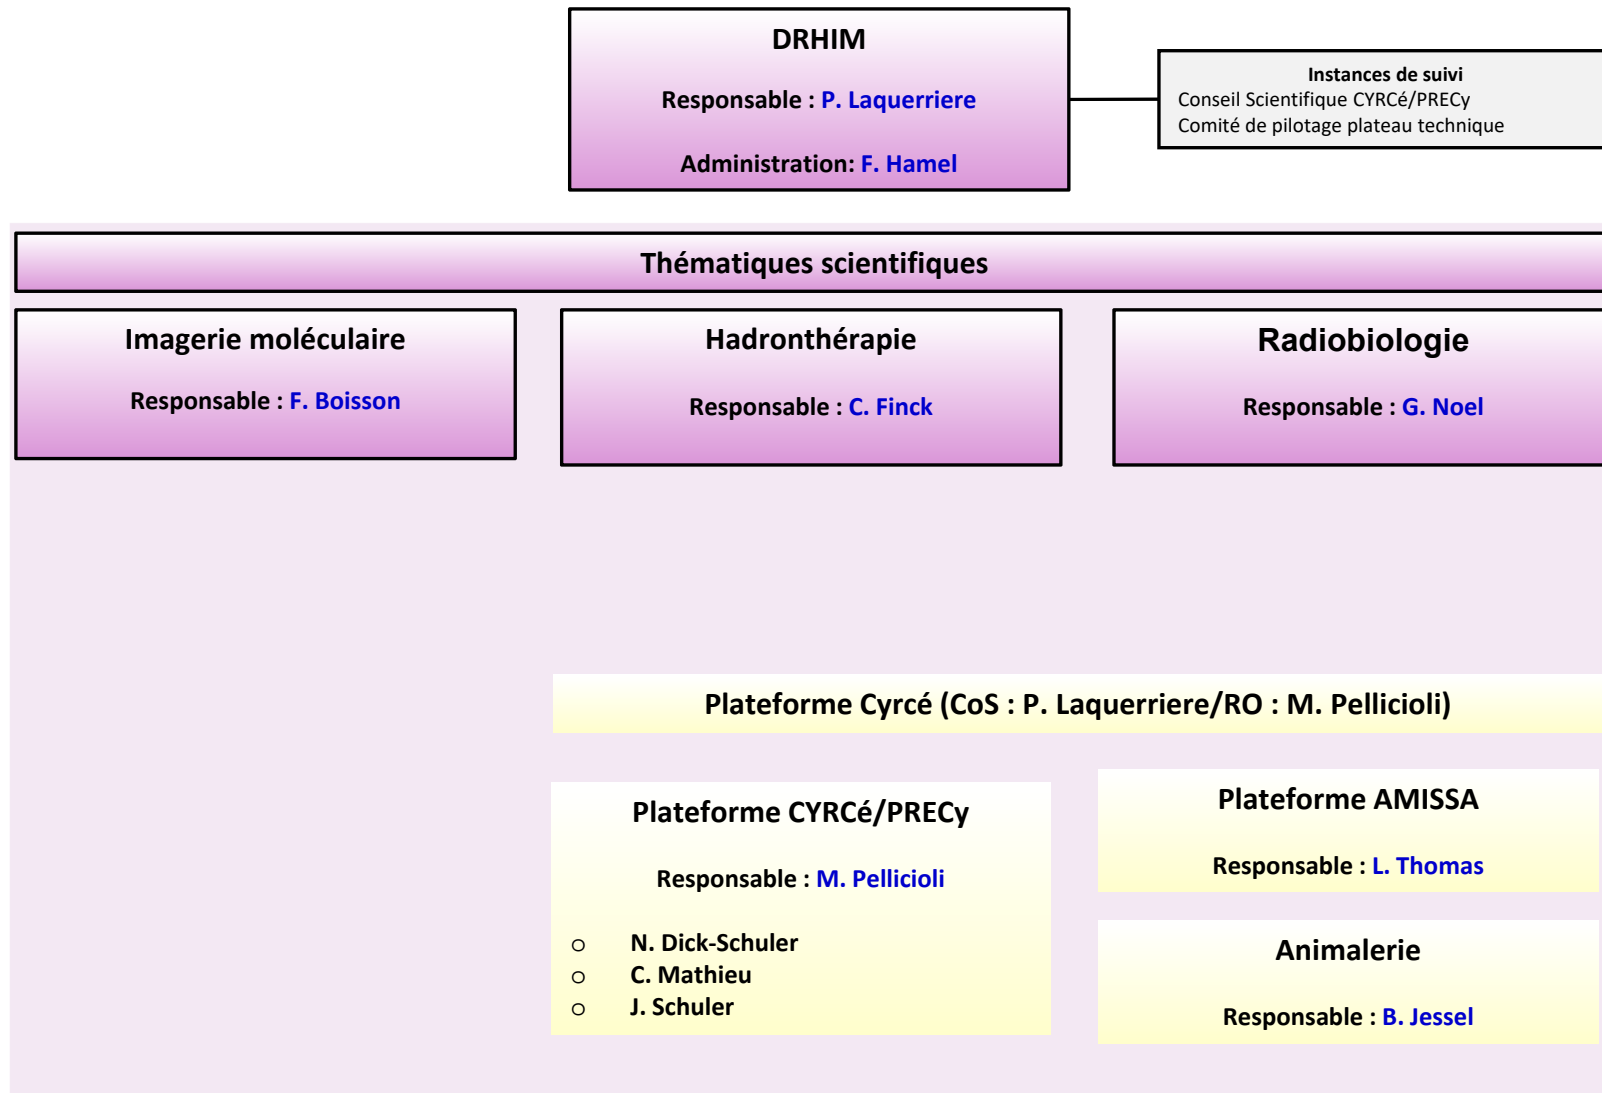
DRHIM

Responsable : P. Laquerriere

Administration: F. Hamel

Instances de suivi
Conseil Scientifique CYRCé/PRECy
Comité de pilotage plateau technique

Thématiques scientifiques

Imagerie moléculaire

Responsable : F. Boisson

Hadronthérapie

Responsable : C. Finck

Radiobiologie

Responsable : G. Noel

Plateforme Cyrcé (CoS : P. Laquerriere/RO : M. Pellicioli)

Plateforme CYRCé/PRECy

Responsable : M. Pellicioli

○ N. Dick-Schuler
○ C. Mathieu
○ J. Schuler

Plateforme AMISSA

Responsable : L. Thomas

Animalerie

Responsable : B. Jessel